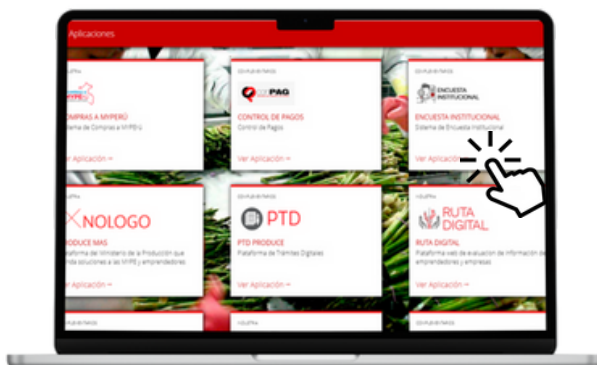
Aplicaciones

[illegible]
MYPE
COMPRAS A MYPERÚ
Sistema de Compras a MYPErú
Ver Aplicación →

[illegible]
PAG
CONTROL DE PAGOS
Control de Pagos
Ver Aplicación →

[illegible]
ENCUESTA INSTITUCIONAL
ENCUESTA INSTITUCIONAL
Sistema de Encuesta Institucional
Ver Aplicación →

NOLOGO
PRODUCE MAS
Plataforma del Ministerio de la Producción que brinda soluciones a las MYPE y emprendedores
Ver Aplicación →

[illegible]
PTD
PTD PRODUCE
Plataforma de Trámites Digitales
Ver Aplicación →

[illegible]
RUTA DIGITAL
RUTA DIGITAL
Plataforma web de evaluación de información de emprendedores y empresas
Ver Aplicación →

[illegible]
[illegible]
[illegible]